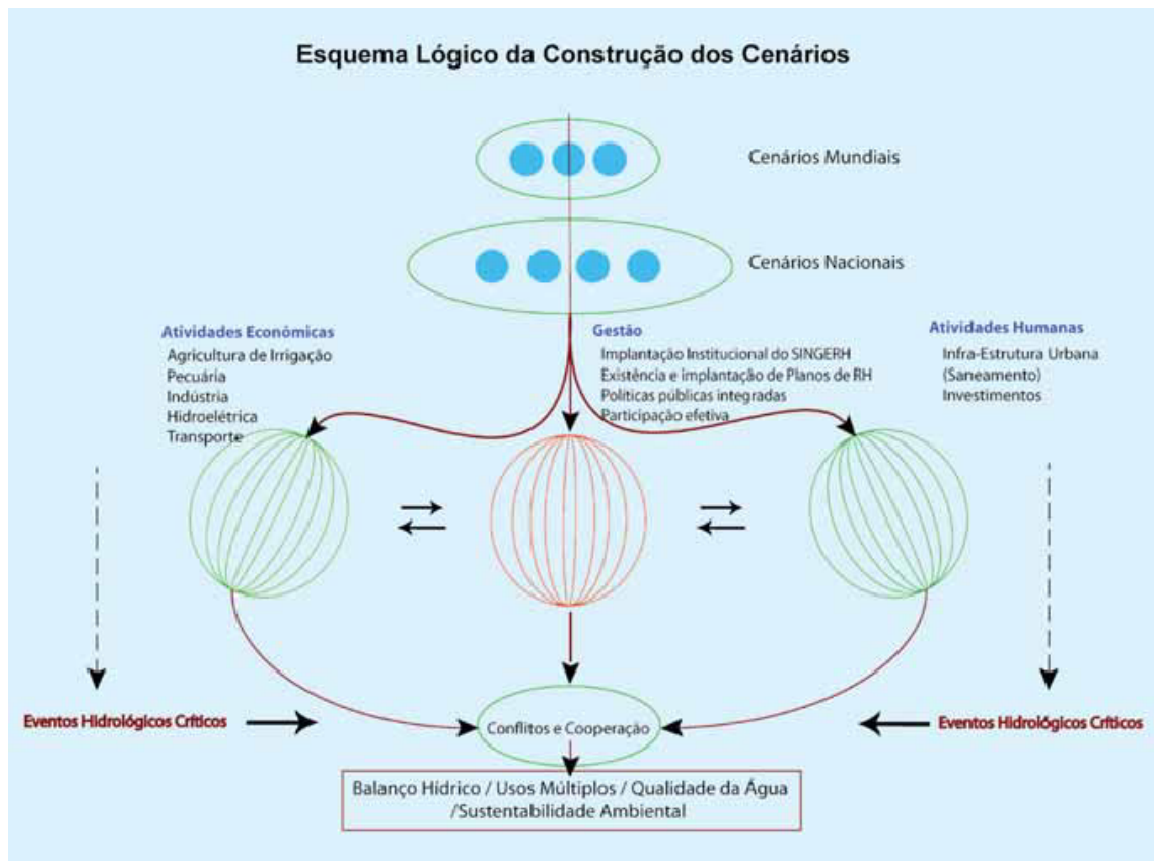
Esquema Lógico da Construção dos Cenários

Cenários Mundiais

Cenários Nacionais

Atividades Econômicas
Agricultura de Irrigação
Pecuária
Indústria
Hidroelétrica
Transporte

Gestão
Implantação Institucional do SINGERH
Existência e implantação de Planos de RH
Políticas públicas integradas
Participação efetiva

Atividades Humanas
Infra-Estrutura Urbana
(Saneamento)
Investimentos

Eventos Hidrológicos Críticos

Conflitos e Cooperação

Eventos Hidrológicos Críticos

Balanço Hídrico / Usos Múltiplos / Qualidade da Água /Sustentabilidade Ambiental